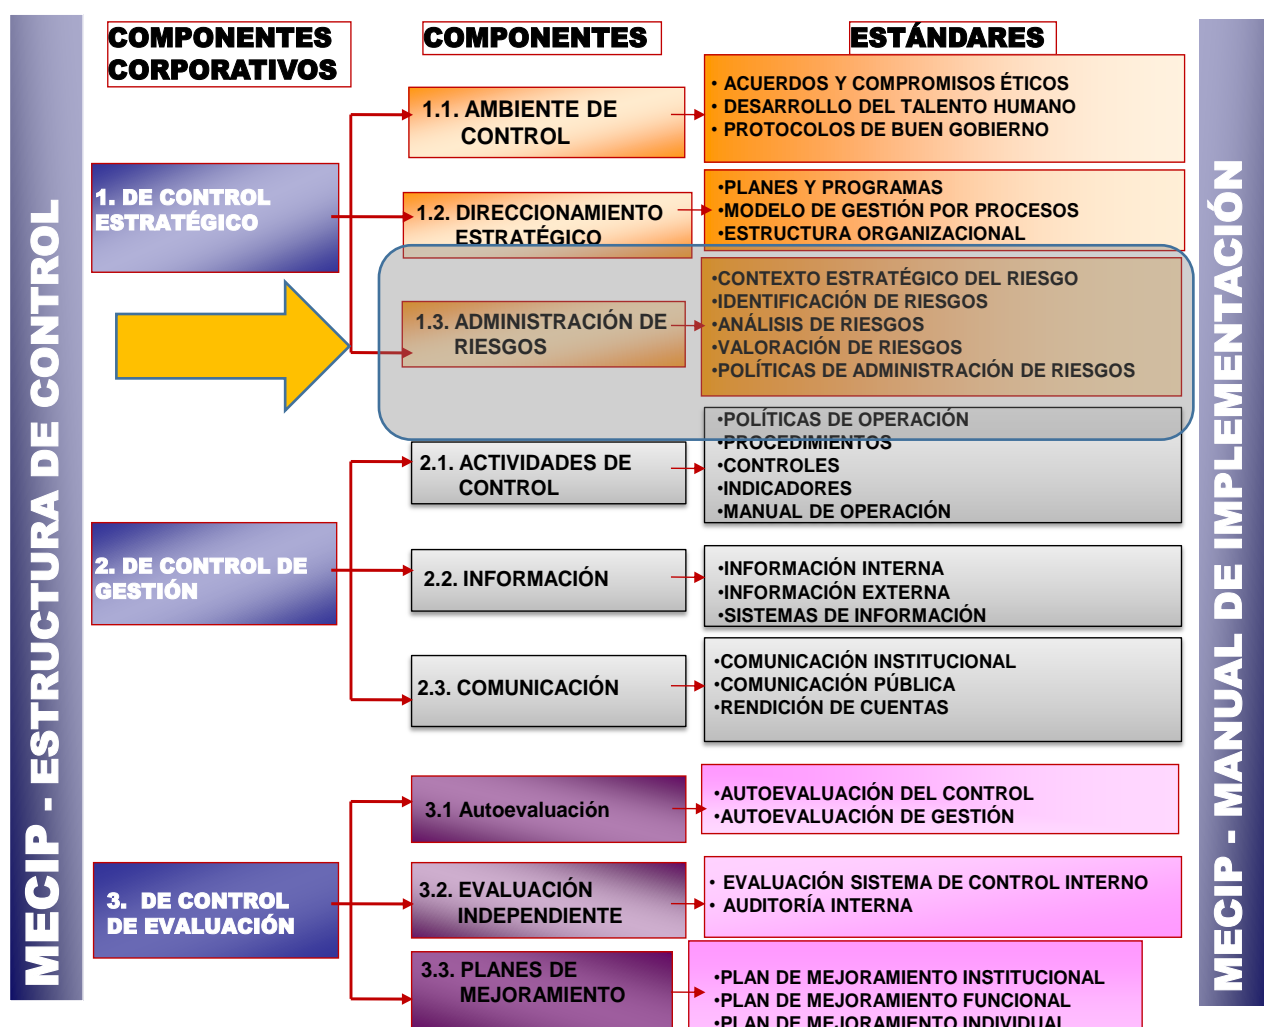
MECIP - ESTRUCTURA DE CONTROL

COMPONENTES CORPORATIVOS

COMPONENTES

ESTÁNDARES

1.1. AMBIENTE DE CONTROL

• ACUERDOS Y COMPROMISOS ÉTICOS
• DESARROLLO DEL TALENTO HUMANO
• PROTOCOLOS DE BUEN GOBIERNO

1. DE CONTROL ESTRATÉGICO

1.2. DIRECCIONAMIENTO ESTRATÉGICO

•PLANES Y PROGRAMAS
•MODELO DE GESTIÓN POR PROCESOS
•ESTRUCTURA ORGANIZACIONAL

1.3. ADMINISTRACIÓN DE RIESGOS

•CONTEXTO ESTRATÉGICO DEL RIESGO
•IDENTIFICACIÓN DE RIESGOS
•ANÁLISIS DE RIESGOS
•VALORACIÓN DE RIESGOS
•POLÍTICAS DE ADMINISTRACIÓN DE RIESGOS

2.1. ACTIVIDADES DE CONTROL

•POLÍTICAS DE OPERACIÓN
•PROCEDIMIENTOS
•CONTROLES
•INDICADORES
•MANUAL DE OPERACIÓN

2. DE CONTROL DE GESTIÓN

2.2. INFORMACIÓN

•INFORMACIÓN INTERNA
•INFORMACIÓN EXTERNA
•SISTEMAS DE INFORMACIÓN

2.3. COMUNICACIÓN

•COMUNICACIÓN INSTITUCIONAL
•COMUNICACIÓN PÚBLICA
•RENDICIÓN DE CUENTAS

3.1 Autoevaluación

•AUTOEVALUACIÓN DEL CONTROL
•AUTOEVALUACIÓN DE GESTIÓN

3. DE CONTROL DE EVALUACIÓN

3.2. EVALUACIÓN INDEPENDIENTE

• EVALUACIÓN SISTEMA DE CONTROL INTERNO
• AUDITORÍA INTERNA

3.3. PLANES DE MEJORAMIENTO

•PLAN DE MEJORAMIENTO INSTITUCIONAL
•PLAN DE MEJORAMIENTO FUNCIONAL
•PLAN DE MEJORAMIENTO INDIVIDUAL

MECIP - MANUAL DE IMPLEMENTACIÓN